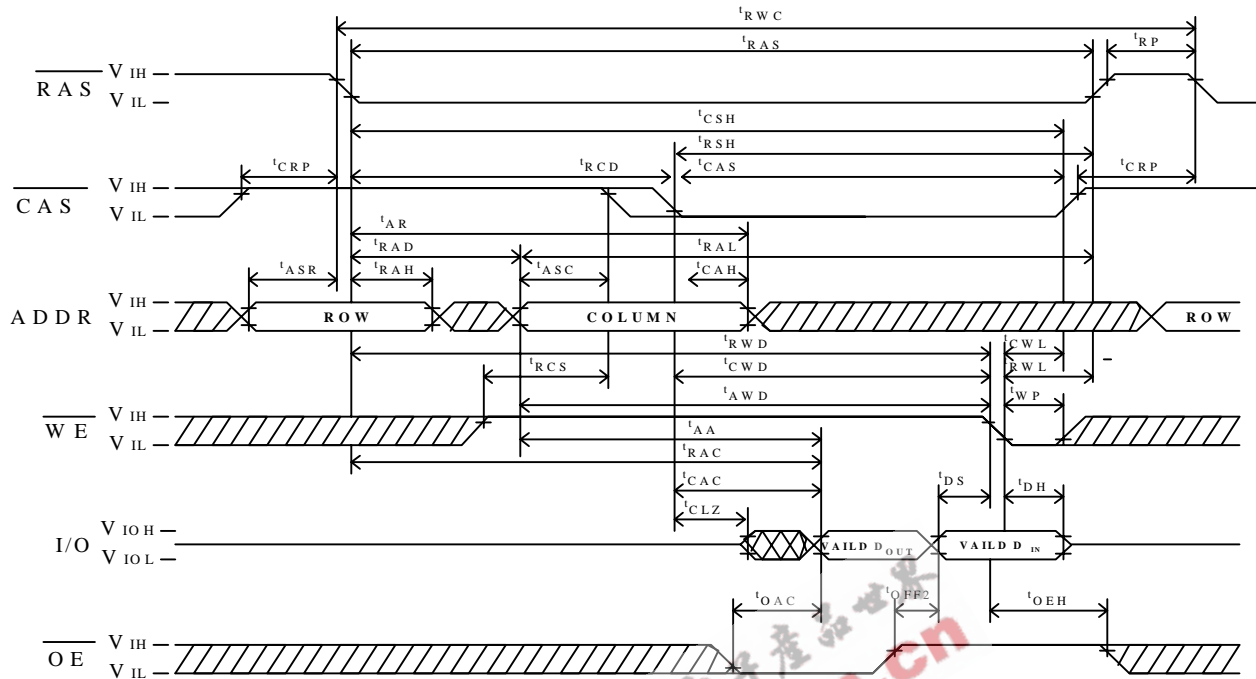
$t_{RWC}$
$t_{RAS}$
$t_{RP}$
$\overline{RAS}$ $V_{IH}$ $V_{IL}$
$t_{CSH}$
$t_{RSH}$
$t_{CRP}$
$t_{RCD}$
$t_{CAS}$
$t_{CRP}$
$\overline{CAS}$ $V_{IH}$ $V_{IL}$
$t_{AR}$
$t_{RAD}$
$t_{RAL}$
$t_{ASR}$
$t_{RAH}$
$t_{ASC}$
$t_{CAH}$
ADDR $V_{IH}$ $V_{IL}$
ROW
COLUMN
ROW
$t_{RWD}$
$t_{CWL}$
$t_{RCS}$
$t_{CWD}$
$t_{RWL}$
$t_{AWD}$
$t_{WP}$
$\overline{WE}$ $V_{IH}$ $V_{IL}$
$t_{AA}$
$t_{RAC}$
$t_{CAC}$
$t_{DS}$
$t_{DH}$
$t_{CLZ}$
I/O $V_{IOH}$ $V_{IOL}$
VAILD $D_{OUT}$
VAILD $D_{IN}$
$t_{OAC}$
$t_{OFF2}$
$t_{OEH}$
$\overline{OE}$ $V_{IH}$ $V_{IL}$
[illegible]
.cn